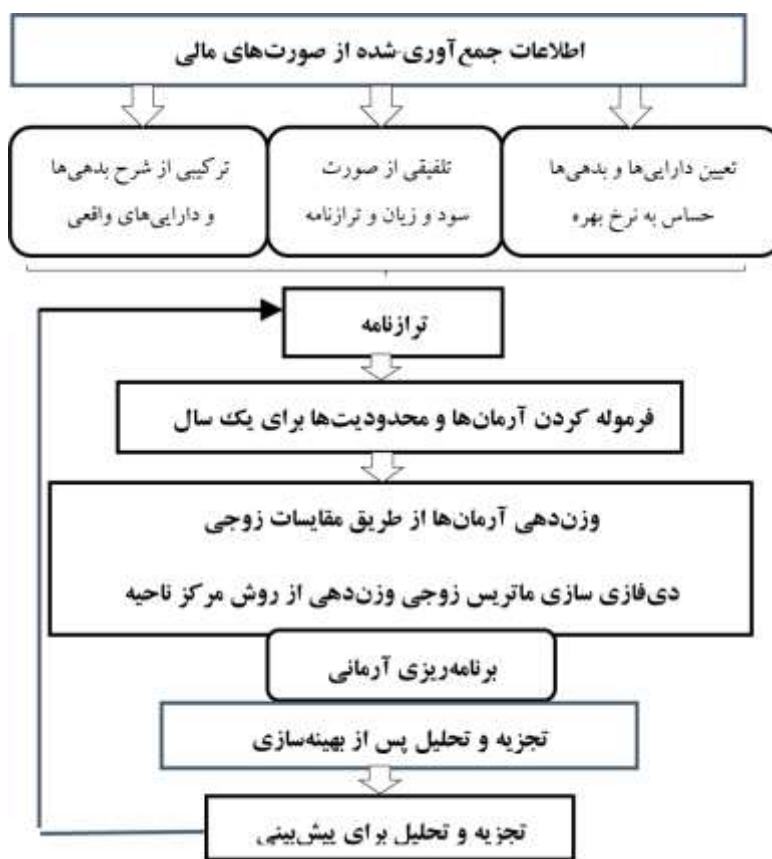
اطلاعات جمع‌آوری‌شده از صورت‌های مالی

تعیین دارایی‌ها و بدهی‌ها حساس به نرخ بهره

تلفیقی از صورت سود و زیان و ترازنامه

ترکیبی از شرح بدهی‌ها و دارایی‌های واقعی

ترازنامه

فرموله کردن آرمان‌ها و محدودیت‌ها برای یک سال

وزن‌دهی آرمان‌ها از طریق مقایسات زوجی

دی‌فازی سازی ماتریس زوجی وزن‌دهی از روش مرکز ناحیه

برنامه‌ریزی آرمانی

تجزیه و تحلیل پس از بهینه‌سازی

تجزیه و تحلیل برای پیش‌بینی